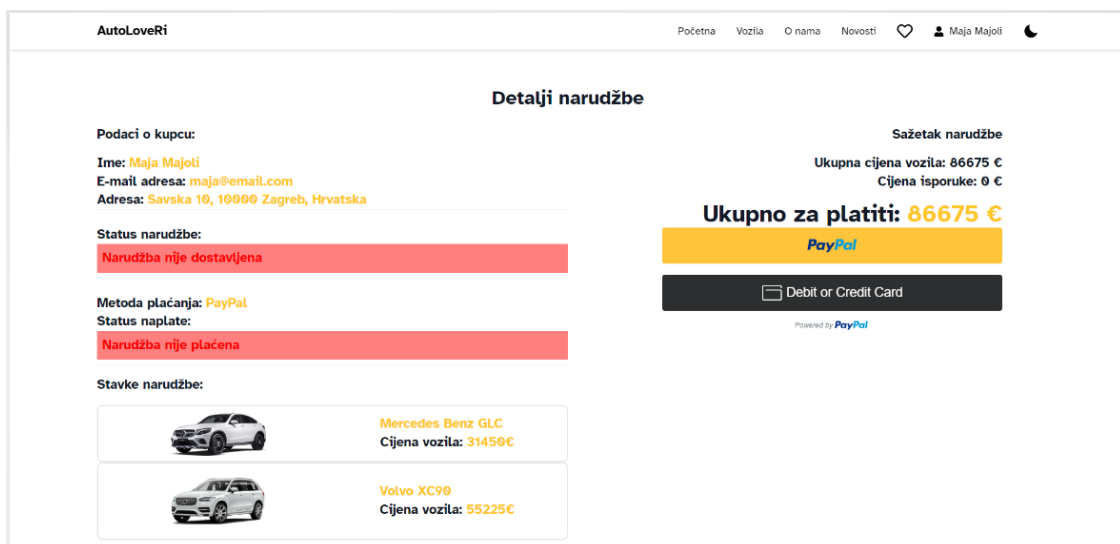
AutoLoveRi

Početna Vozila O nama Novosti Maja Majoli

Detalji narudžbe

Podaci o kupcu:

Ime: Maja Majoli
E-mail adresa: maja@email.com
Adresa: Savska 10, 10000 Zagreb, Hrvatska

Status narudžbe:

Narudžba nije dostavljena

Metoda plaćanja: PayPal
Status naplate:

Narudžba nije plaćena

Stavke narudžbe:

Mercedes Benz GLC
Cijena vozila: 31450€

Volvo XC90
Cijena vozila: 55225€

Sažetak narudžbe

Ukupna cijena vozila: 86675 €
Cijena isporuke: 0 €

Ukupno za platiti: 86675 €

PayPal

Debit or Credit Card

Powered by PayPal